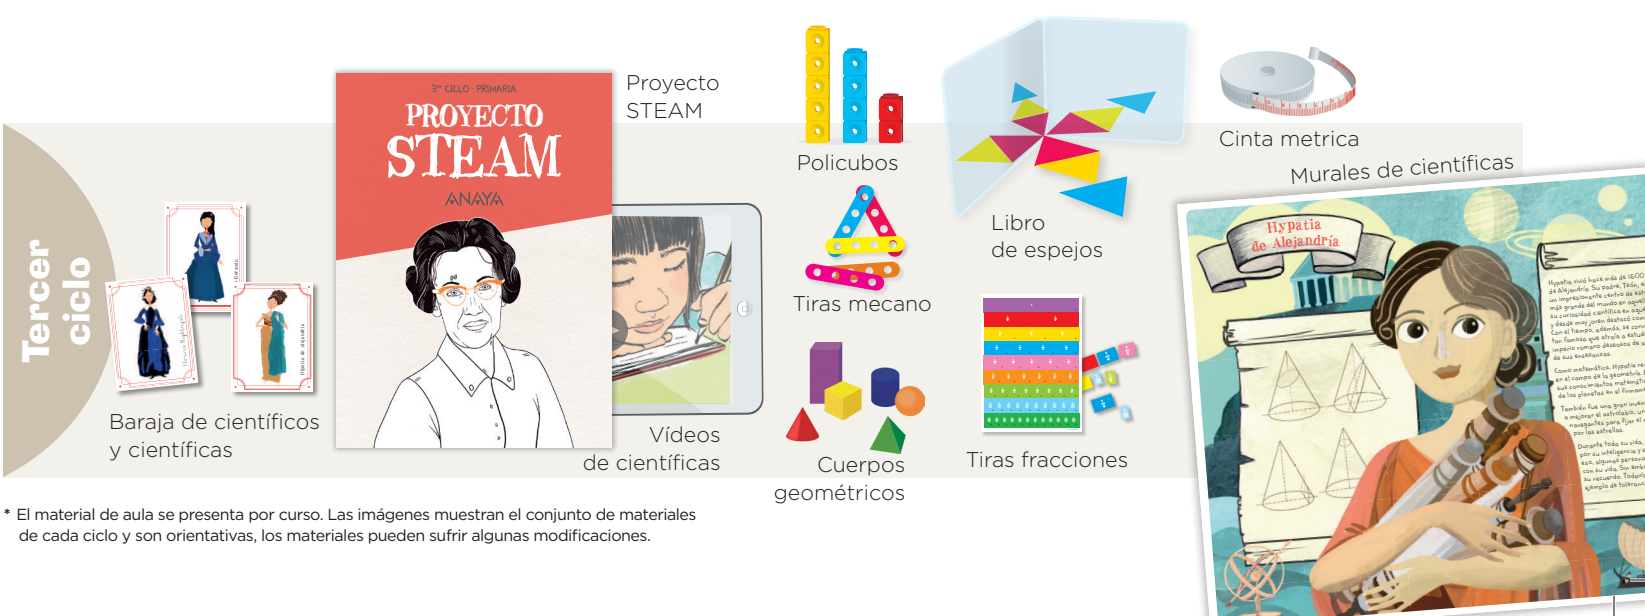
Tercer ciclo

Baraja de científicos y científicas

3.er CICLO · PRIMARIA
PROYECTO
STEAM
ANAYA

Proyecto STEAM

Vídeos de científicas

Policubos

Tiras mecano

Cuerpos geométricos

Libro de espejos

Tiras fracciones

Cinta metrica

Murales de científicas

Hypatia de Alejandría

* El material de aula se presenta por curso. Las imágenes muestran el conjunto de materiales de cada ciclo y son orientativas, los materiales pueden sufrir algunas modificaciones.